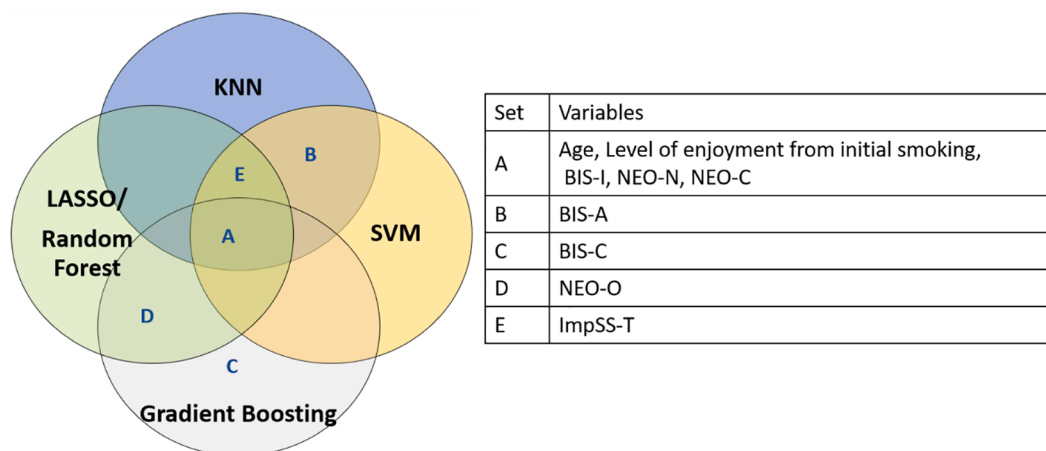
KNN

B

E

LASSO/ Random Forest

A

SVM

D

C

Gradient Boosting

| Set | Variables |
|---|---|
| A | Age, Level of enjoyment from initial smoking, BIS-I, NEO-N, NEO-C |
| B | BIS-A |
| C | BIS-C |
| D | NEO-O |
| E | ImpSS-T |